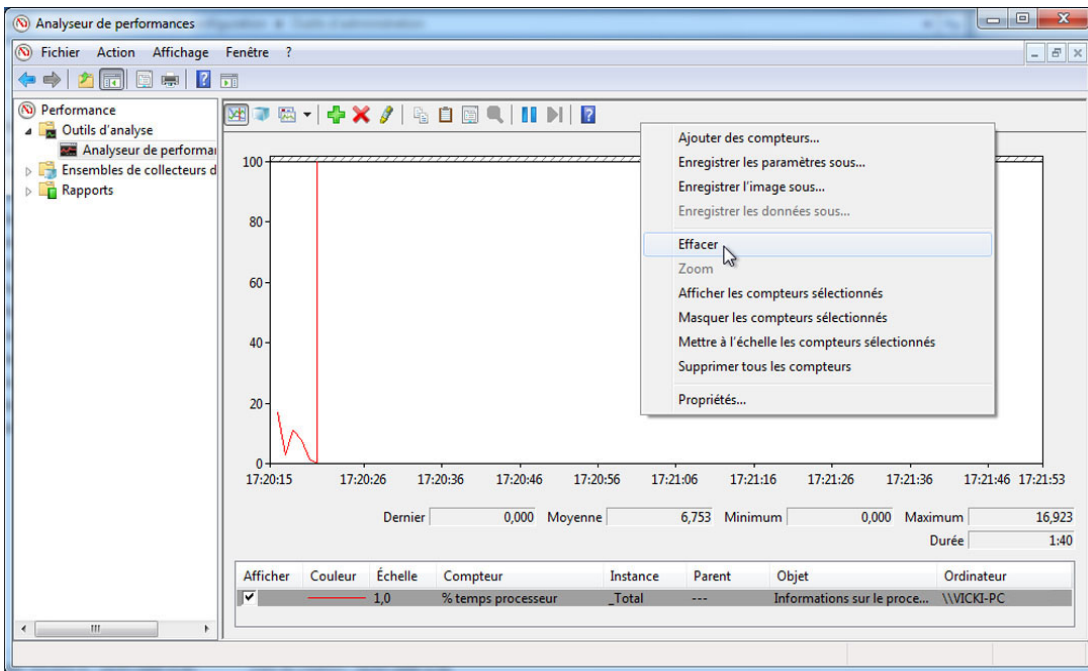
Analyseur de performances

Fichier Action Affichage Fenêtre ?

Performance
Outils d'analyse
Analyseur de performai
Ensembles de collecteurs d
Rapports

100
80
60
40
20
0
17:20:15 17:20:26 17:20:36 17:20:46 17:20:56 17:21:06 17:21:16 17:21:26 17:21:36 17:21:46 17:21:53

Ajouter des compteurs...
Enregistrer les paramètres sous...
Enregistrer l'image sous...
Enregistrer les données sous...
Effacer
Zoom
Afficher les compteurs sélectionnés
Masquer les compteurs sélectionnés
Mettre à l'échelle les compteurs sélectionnés
Supprimer tous les compteurs
Propriétés...

Dernier 0,000 Moyenne 6,753 Minimum 0,000 Maximum 16,923
Durée 1:40

| Afficher | Couleur | Échelle | Compteur | Instance | Parent | Objet | Ordinateur |
|---|---|---|---|---|---|---|---|
| ✔ | | 1,0 | % temps processeur | _Total | --- | Informations sur le proce... | \\VICKI-PC |